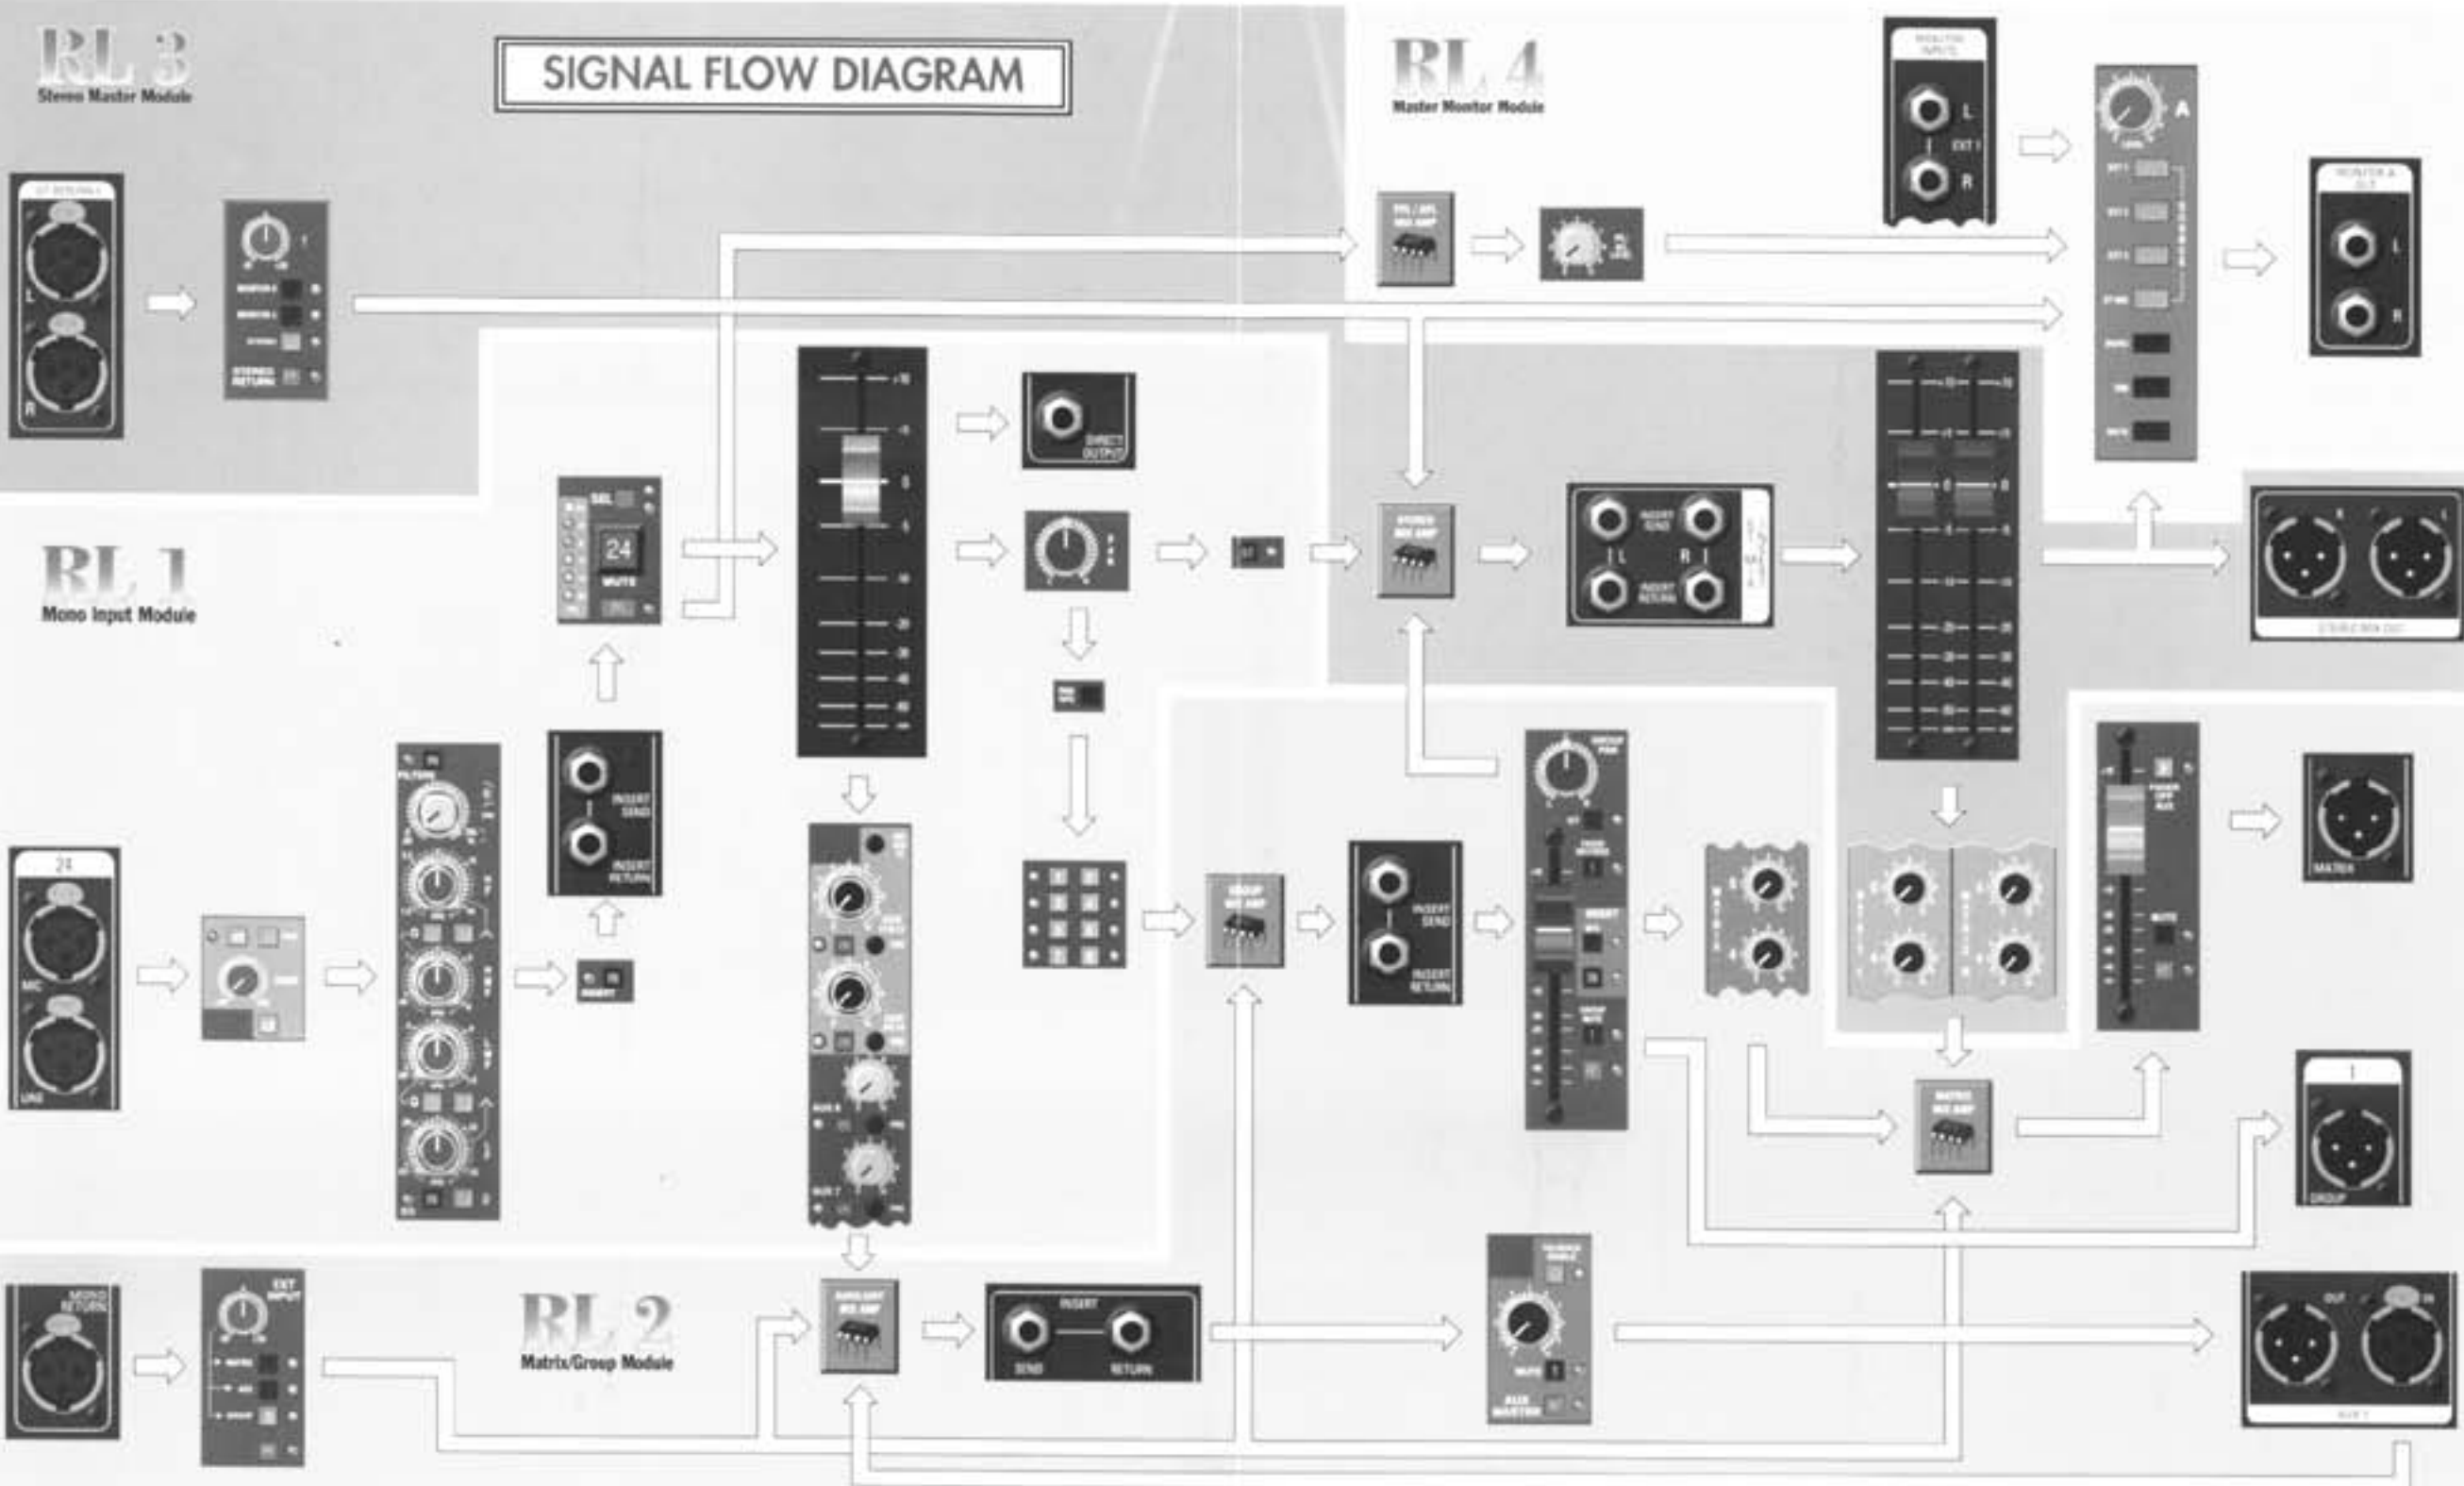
RL 3
Stereo Master Module

SIGNAL FLOW DIAGRAM

RL 4
Master Monitor Module

RL 1
Mono Input Module

RL 2
Matrix/Group Module

L
R
STEREO RETURN
A
L
EXT 1
R
L
R
SEL
24
MUTE
DIRECT OUTPUT
INSERT SEND
L
R
INSERT RETURN
24
MIC
LINE
INSERT
INSERT SEND
INSERT RETURN
FILTERS
GROUP PAN
INSERT SEND
INSERT RETURN
MATRIX
MUTE
1
GROUP
MONO RETURN
EXT INPUT
MATRIX
AUX
GROUP
INSERT
SEND
RETURN
MUTE
AUX MASTER
OUT
IN